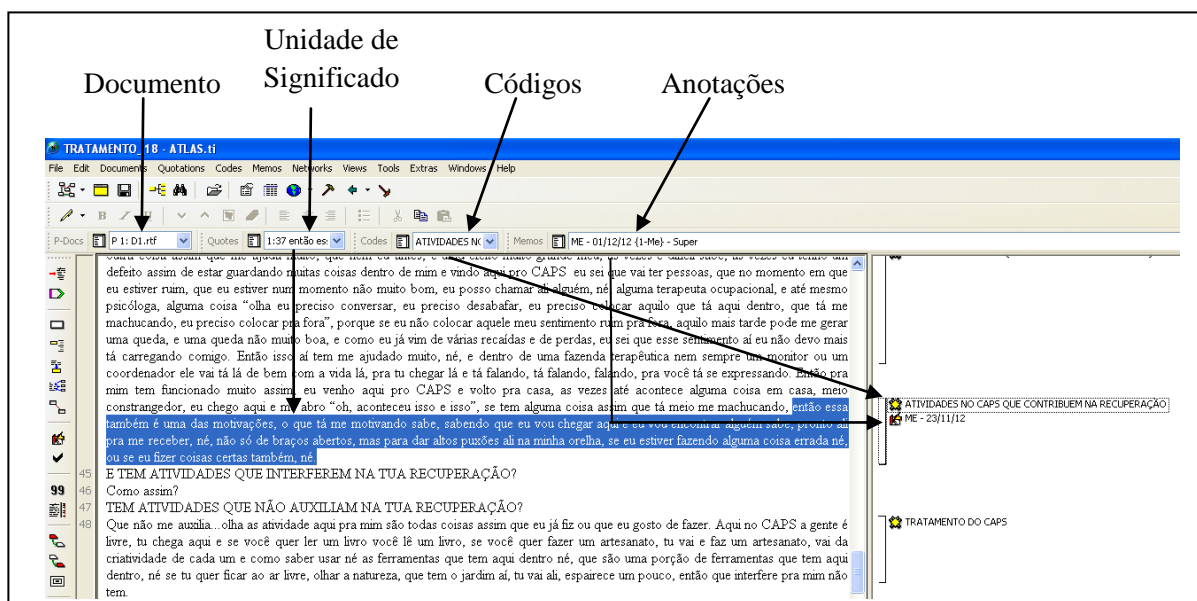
Unidade de Significado

Documento

Códigos

Anotações

TRATAMENTO_18 - ATLAS.ti

File Edit Documents Quotations Codes Memos Networks Views Tools Extras Windows Help

P-Docs P 1: D1.rtf Quotes 1:37 então es: Codes ATIVIDADES NO Memos ME - 01/12/12 {1-Me} - Super

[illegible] defeito assim de estar guardando muitas coisas dentro de mim e vindo aqui pro CAPS eu sei que vai ter pessoas, que no momento em que eu estiver ruim, que eu estiver num momento não muito bom, eu posso chamar ali alguém, né, alguma terapeuta ocupacional, e até mesmo psicóloga, alguma coisa "olha eu preciso conversar, eu preciso desabafar, eu preciso colocar aquilo que tá aqui dentro, que tá me machucando, eu preciso colocar pra fora", porque se eu não colocar aquele meu sentimento ruim pra fora, aquilo mais tarde pode me gerar uma queda, e uma queda não muito boa, e como eu já vim de várias recaídas e de perdas, eu sei que esse sentimento aí eu não devo mais tá carregando comigo. Então isso aí tem me ajudado muito, né, e dentro de uma fazenda terapêutica nem sempre um monitor ou um coordenador ele vai tá lá de bem com a vida lá, pra tu chegar lá e tá falando, tá falando, falando, pra você tá se expressando. Então pra mim tem funcionado muito assim, eu venho aqui pro CAPS e volto pra casa, as vezes até acontece alguma coisa em casa, meio constrangedor, eu chego aqui e me abro "oh, aconteceu isso e isso", se tem alguma coisa assim que tá meio me machucando, então essa também é uma das motivações, o que tá me motivando sabe, sabendo que eu vou chegar aqui e eu vou encontrar alguém sabe, pronto ali pra me receber, né, não só de braços abertos, mas para dar altos puxões ali na minha orelha, se eu estiver fazendo alguma coisa errada né, ou se eu fizer coisas certas também, né.

45 E TEM ATIVIDADES QUE INTERFEREM NA TUA RECUPERAÇÃO?
46 Como assim?
47 TEM ATIVIDADES QUE NÃO AUXILIAM NA TUA RECUPERAÇÃO?
48 Que não me auxilia...olha as atividade aqui pra mim são todas coisas assim que eu já fiz ou que eu gosto de fazer. Aqui no CAPS a gente é livre, tu chega aqui e se você quer ler um livro você lê um livro, se você quer fazer um artesanato, tu vai e faz um artesanato, vai da criatividade de cada um e como saber usar né as ferramentas que tem aqui dentro né, que são uma porção de ferramentas que tem aqui dentro, né se tu quer ficar ao ar livre, olhar a natureza, que tem o jardim aí, tu vai ali, espairece um pouco, então que interfere pra mim não tem.

ATIVIDADES NO CAPS QUE CONTRIBUEM NA RECUPERAÇÃO
ME - 23/11/12
TRATAMENTO DO CAPS